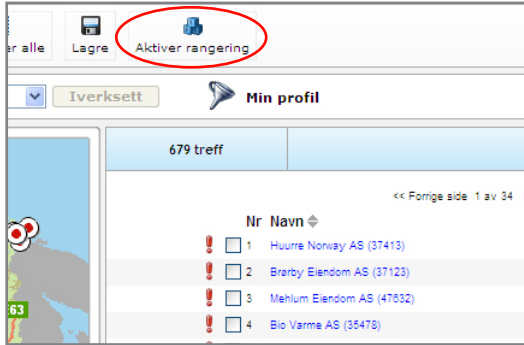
r alle

Lagre

Aktiver rangering

Iverksett

Min profil

679 treff

<< Forrige side 1 av 34

Nr Navn

1 Huurre Norway AS (37413)

2 Brørby Eiendom AS (37123)

3 Mehlum Eiendom AS (47632)

4 Bio Varme AS (35478)

63